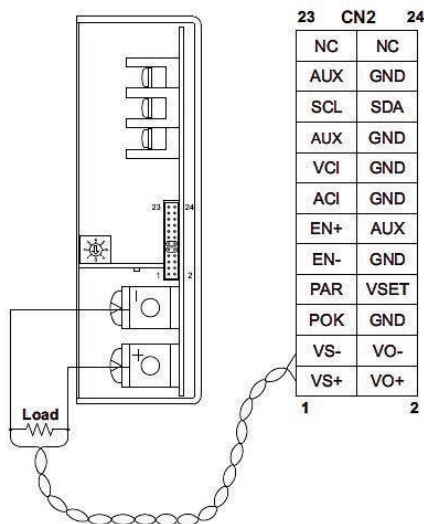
23 CN2 24

| NC | NC |
|---|---|
| AUX | GND |
| SCL | SDA |
| AUX | GND |
| VCI | GND |
| ACI | GND |
| EN+ | AUX |
| EN- | GND |
| PAR | VSET |
| POK | GND |
| VS- | VO- |
| VS+ | VO+ |

1 2

23 24

1 2

-

+

Load